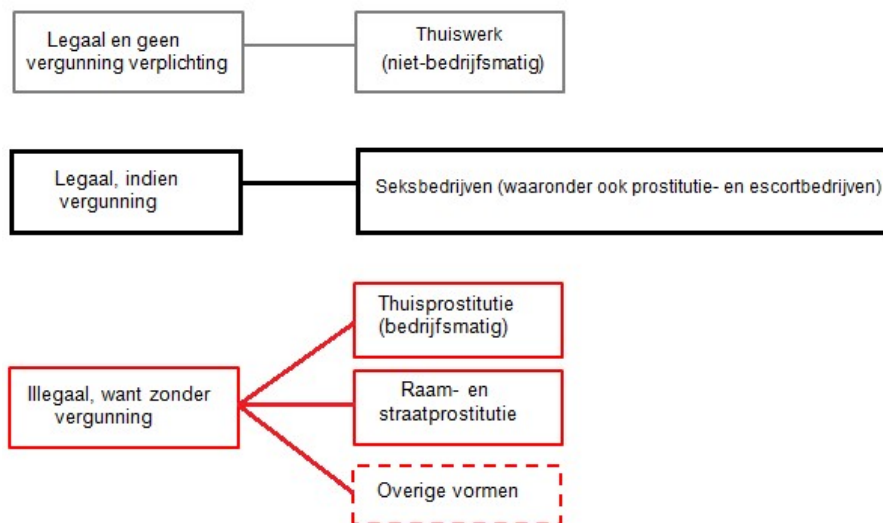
Legaal en geen vergunning verplichting

Thuiswerk (niet-bedrijfsmatig)

Legaal, indien vergunning

Seksbedrijven (waaronder ook prostitutie- en escortbedrijven)

Illegaal, want zonder vergunning

Thuisprostitutie (bedrijfsmatig)

Raam- en straatprostitutie

Overige vormen